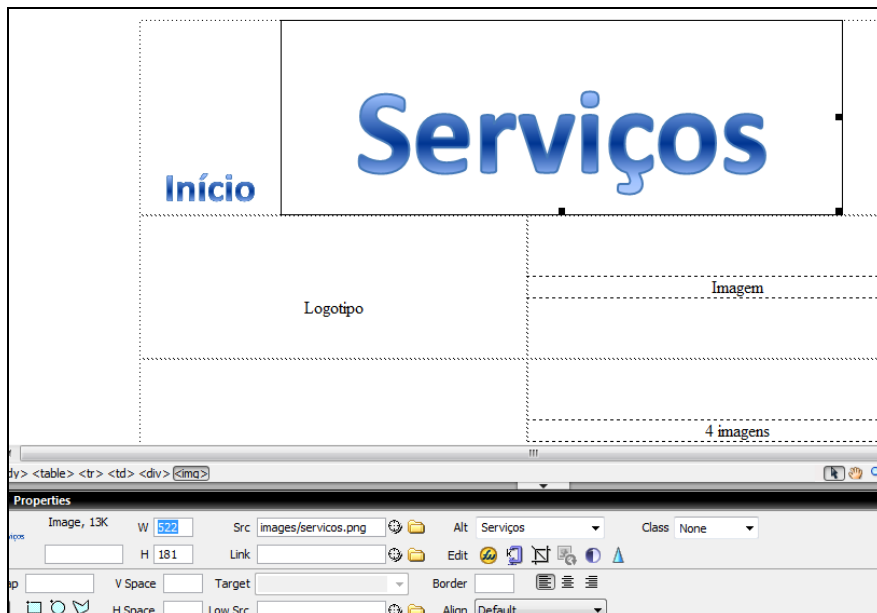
Início

Serviços

Logotipo

Imagem

4 imagens

dy> <table> <tr> <td> <div> <img>

Properties

Image, 13K

W 522

Src images/servicos.png

Alt Serviços

Class None

H 181

Link

Edit

ap

V Space

Target

Border

H Space

Low Src

Align Default